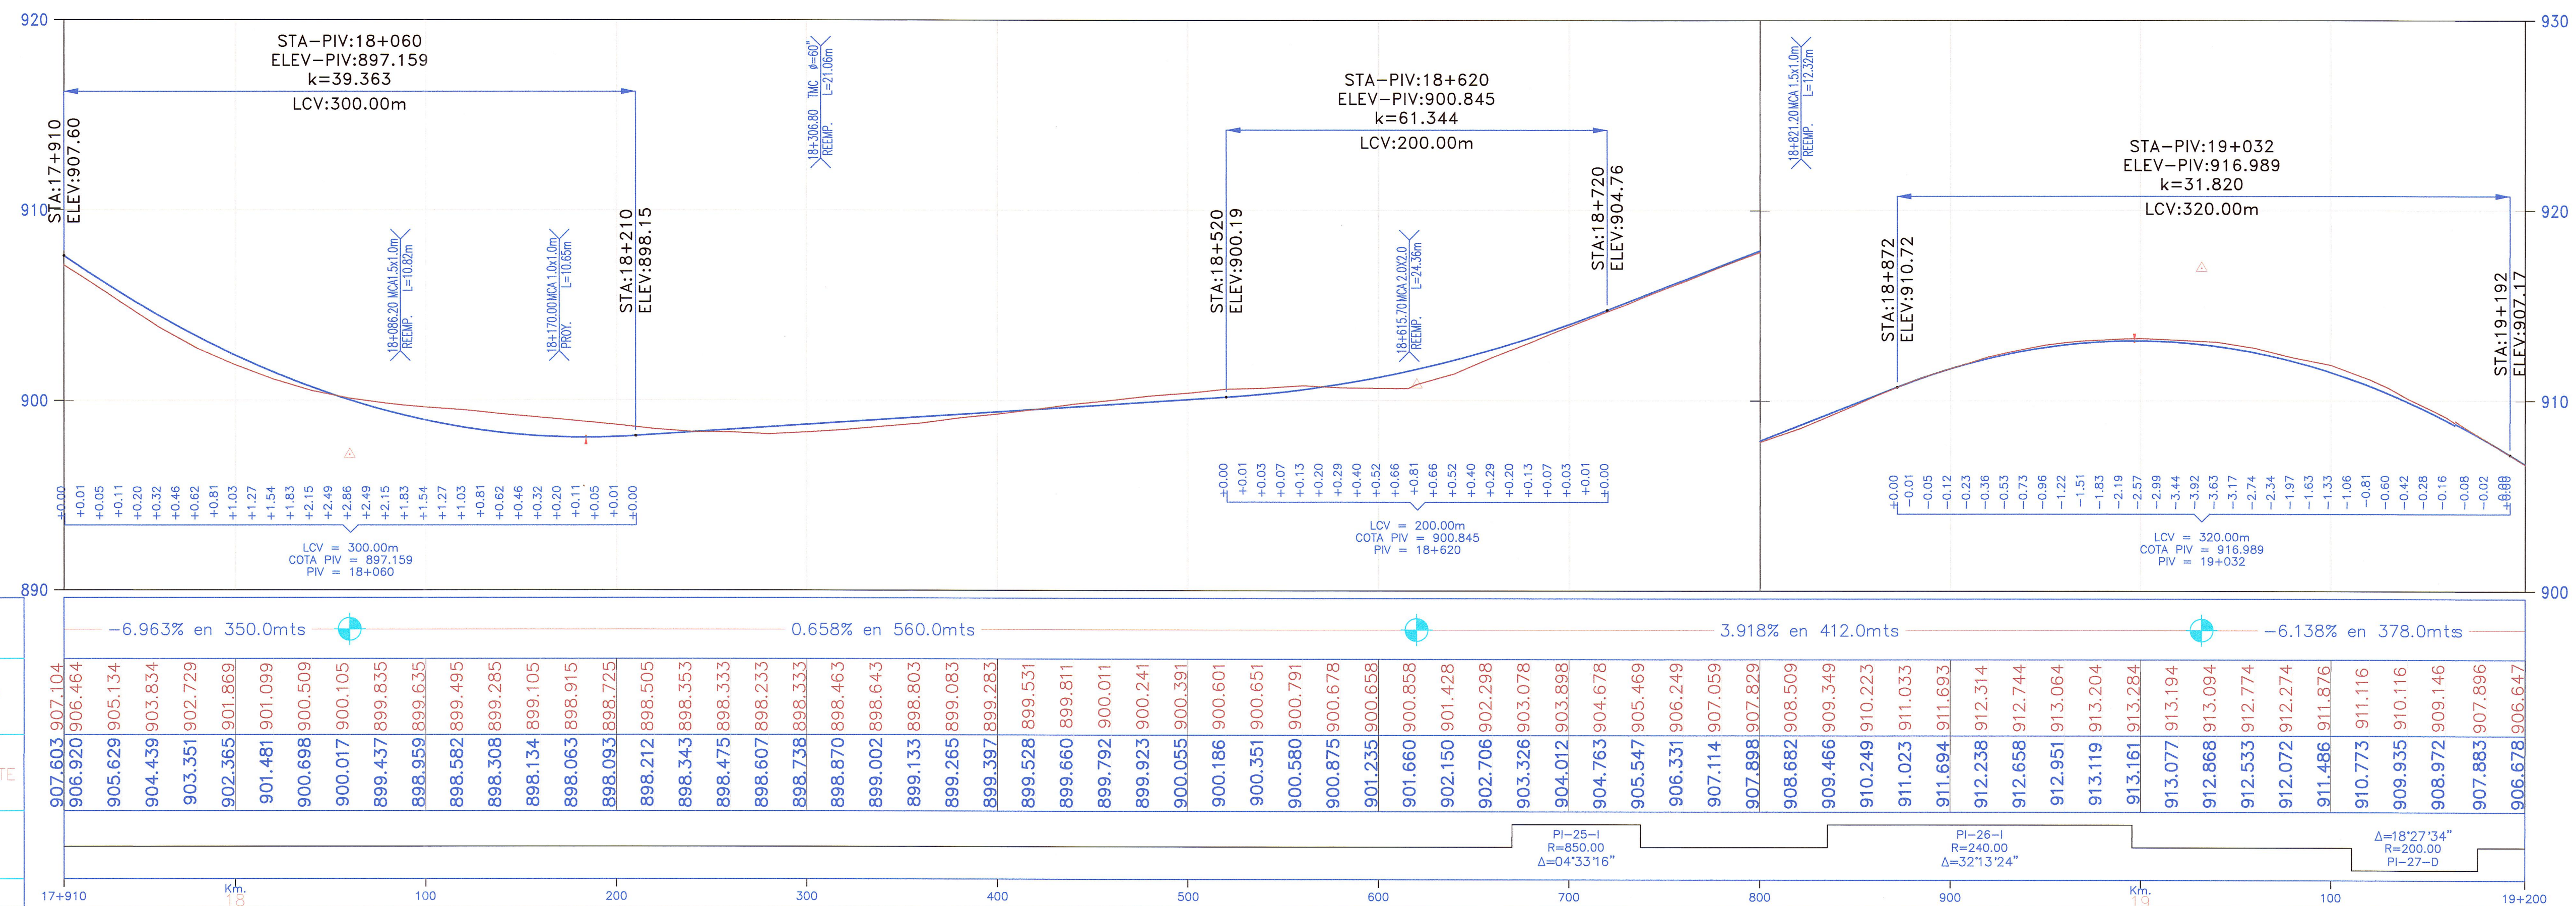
920
910
900
890
930
920
910
900

STA-PIV:18+060
ELEV-PIV:897.159
k=39.363
LCV:300.00m

STA:17+910
ELEV:907.60

18+306.80 TMC φ=60"
REEMP. L=21.06m

18+086.20 MCA1.5x1.0m
REEMP. L=10.82m

18+170.00 MCA 1.0x1.0m
PROY. L=10.65m

STA:18+210
ELEV:898.15

STA-PIV:18+620
ELEV-PIV:900.845
k=61.344
LCV:200.00m

STA:18+520
ELEV:900.19

18+615.70 MCA 2.0X2.0
REEMP. L=24.36m

STA:18+720
ELEV:904.76

18+821.20 MCA 1.5x1.0m
REEMP. L=12.32m

STA-PIV:19+032
ELEV-PIV:916.989
k=31.820
LCV:320.00m

STA:18+872
ELEV:910.72

STA:19+192
ELEV:907.17

±0.00 +0.01 +0.05 +0.11 +0.20 +0.32 +0.46 +0.62 +0.81 +1.03 +1.27 +1.54 +1.83 +2.15 +2.49 +2.86 +2.49 +2.15 +1.83 +1.54 +1.27 +1.03 +0.81 +0.62 +0.46 +0.32 +0.20 +0.11 +0.05 +0.01 ±0.00

LCV = 300.00m
COTA PIV = 897.159
PIV = 18+060

±0.00 +0.01 +0.03 +0.07 +0.13 +0.20 +0.29 +0.40 +0.52 +0.66 +0.81 +0.66 +0.52 +0.40 +0.29 +0.20 +0.13 +0.07 +0.03 +0.01 ±0.00

LCV = 200.00m
COTA PIV = 900.845
PIV = 18+620

±0.00 -0.01 -0.05 -0.12 -0.23 -0.36 -0.53 -0.73 -0.96 -1.22 -1.51 -1.83 -2.19 -2.57 -2.99 -3.44 -3.92 -3.63 -3.17 -2.74 -2.34 -1.97 -1.63 -1.33 -1.06 -0.81 -0.60 -0.42 -0.28 -0.16 -0.08 -0.02 ±0.00

LCV = 320.00m
COTA PIV = 916.989
PIV = 19+032

-6.963% en 350.0mts
0.658% en 560.0mts
3.918% en 412.0mts
-6.138% en 378.0mts

907.104 906.464 905.134 903.834 902.729 901.869 901.099 900.509 900.105 899.835 899.635 899.495 899.285 899.105 898.915 898.725 898.505 898.353 898.333 898.233 898.333 898.463 898.643 898.803 899.083 899.283 899.531 899.811 900.011 900.241 900.391 900.601 900.651 900.791 900.678 900.658 900.858 901.428 902.298 903.078 903.898 904.678 905.469 906.249 907.059 907.829 908.509 909.349 910.223 911.033 911.693 912.314 912.744 913.064 913.204 913.284 913.194 913.094 912.774 912.274 911.876 911.116 910.116 909.146 907.896 906.647

907.603 906.920 905.629 904.439 903.351 902.365 901.481 900.698 900.017 899.437 898.959 898.582 898.308 898.134 898.063 898.093 898.212 898.343 898.475 898.607 898.738 898.870 899.002 899.133 899.265 899.397 899.528 899.660 899.792 899.923 900.055 900.186 900.351 900.580 900.875 901.235 901.660 902.150 902.706 903.326 904.012 904.763 905.547 906.331 907.114 907.898 908.682 909.466 910.249 911.023 911.694 912.238 912.658 912.951 913.119 913.161 913.077 912.868 912.533 912.072 911.486 910.773 909.935 908.972 907.883 906.678

PI-25-I
R=850.00
Δ=04°33'16"

PI-26-I
R=240.00
Δ=32°13'24"

Δ=18°27'34"
R=200.00
PI-27-D

TE

17+910 Km. 18 100 200 300 400 500 600 700 800 900 Km. 19 100 19+200